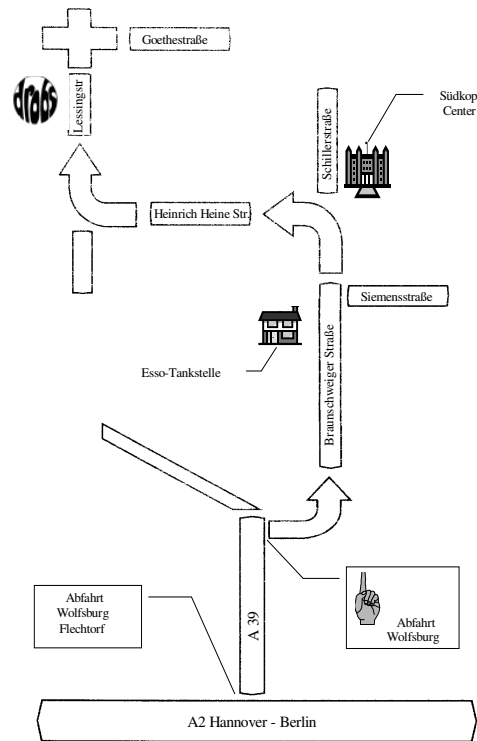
Goethestraße

drobs

Lessingstr

Schillerstraße

Südkop Center

Heinrich Heine Str.

Siemensstraße

Esso-Tankstelle

Braunschweiger Straße

Abfahrt Wolfsburg Flechtorf

A 39

Abfahrt Wolfsburg

A2 Hannover - Berlin